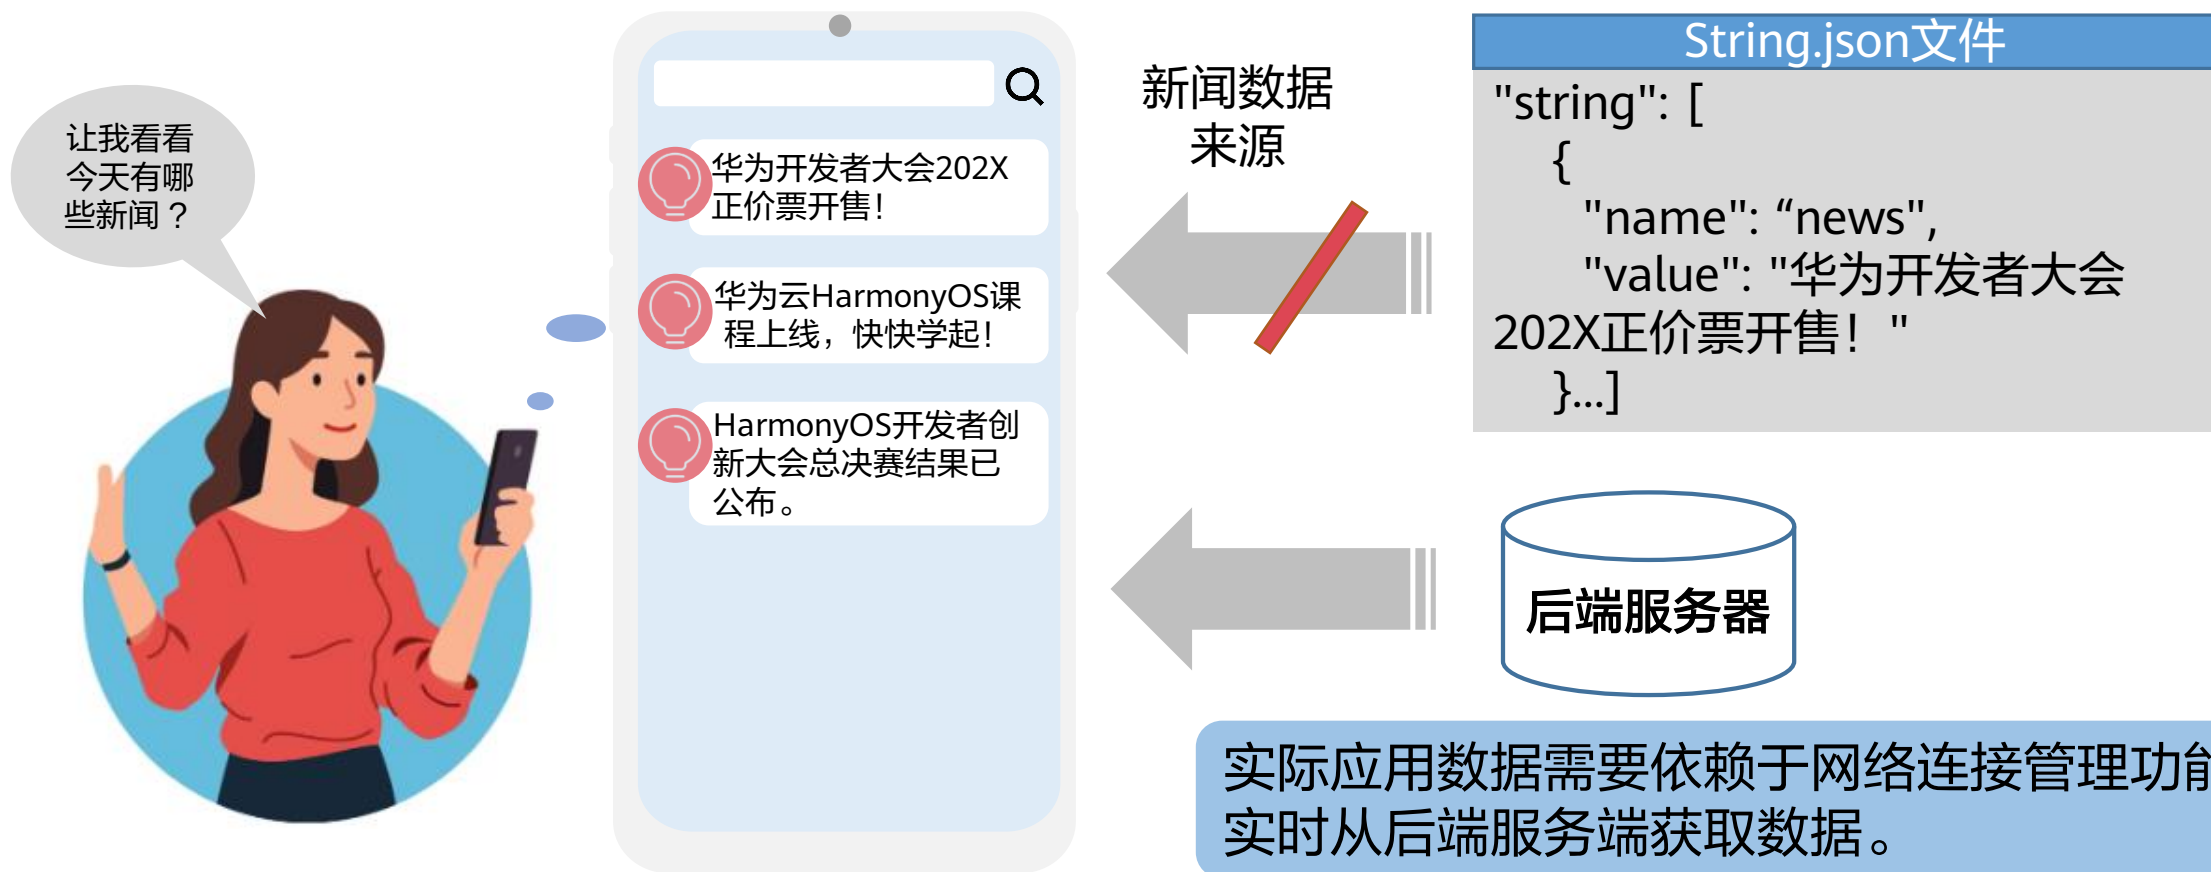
让我看看今天有哪些新闻？

华为开发者大会202X正价票开售!

华为云HarmonyOS课程上线，快快学起!

HarmonyOS开发者创新大会总决赛结果已公布。

新闻数据来源

String.json文件

"string": [
{
"name": “news",
"value": "华为开发者大会202X正价票开售！ "
}...]

后端服务器

实际应用数据需要依赖于网络连接管理功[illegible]实时从后端服务端获取数据。